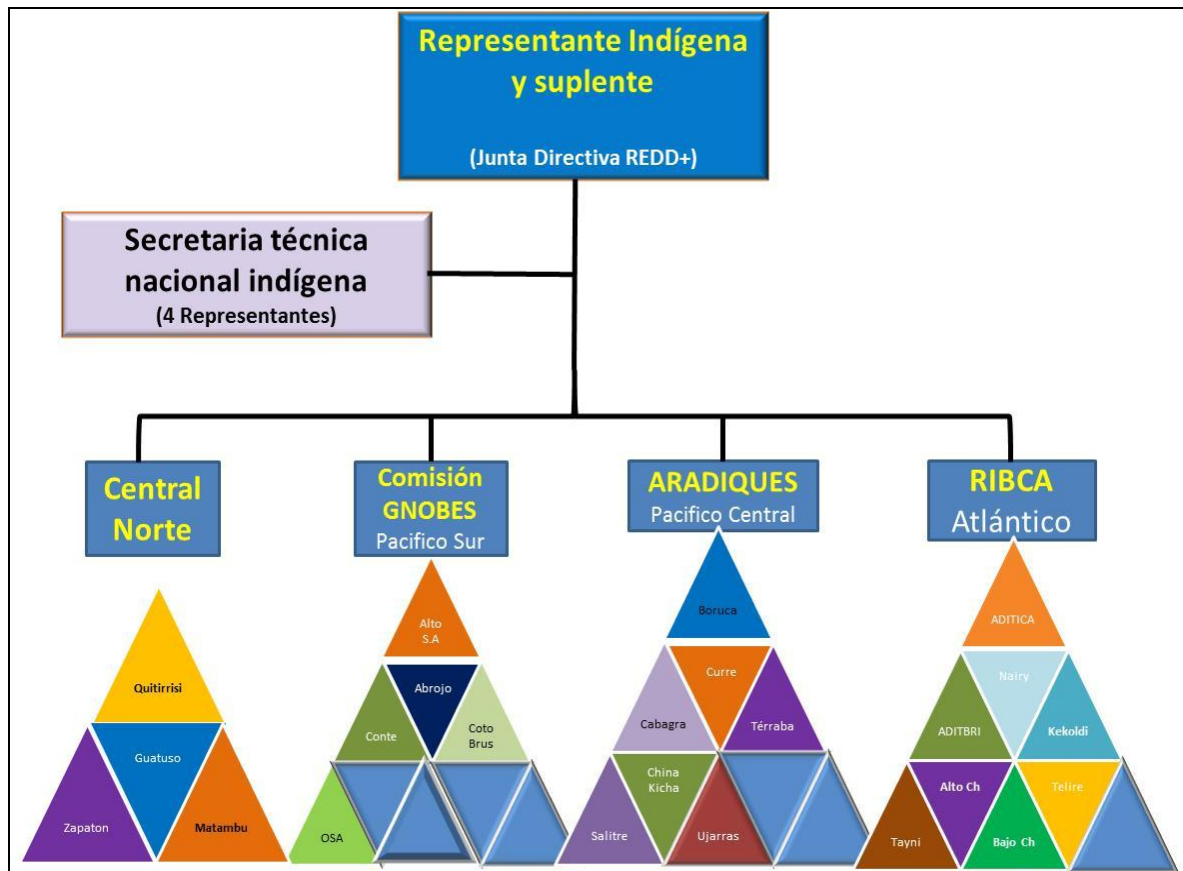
Representante Indígena y suplente

(Junta Directiva REDD+)

Secretaria técnica nacional indígena
(4 Representantes)

Central Norte

Quitirrisi
Guatuso
Zapaton
Matambu

Comisión GNOBES
Pacifico Sur

Alto S.A
Abrojo
Conte
Coto Brus
OSA

ARADIQUES
Pacifico Central

Boruca
Curre
Cabagra
Térraba
China Kicha
Salitre
Ujarras

RIBCA
Atlántico

ADITICA
Nairy
ADITBRI
Kekoldi
Alto Ch
Telire
Tayni
Bajo Ch